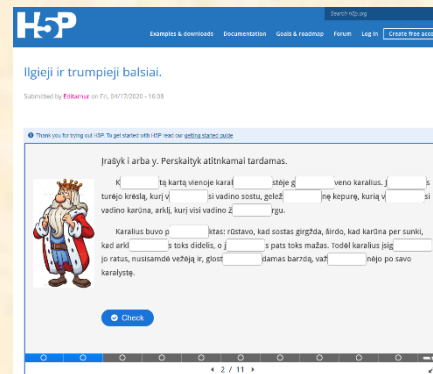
H5P

Search H5P.org

Examples & downloads Documentation Goals & roadmap Forum Log in Create free acc

Ilgieji ir trumpieji balsiai.

Submitted by Edikanur on Fri, 04/17/2020 - 16:38

Thank you for trying out H5P. To get started with H5P read our getting started guide

Įrašyk į arba y. Perskaityk atitinkamai tardamas.

K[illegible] tą kartą vienoje karal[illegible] stėje g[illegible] veno karalius. J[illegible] s turėjo krėslą, kurį v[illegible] si vadino sostu, gelež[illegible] nę kepurę, kurią v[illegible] si vadino karūna, arklį, kurį visi vadino ž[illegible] rgu.

Karalius buvo p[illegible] ktas: rūstavo, kad sostas girgždą, širdo, kad karūna per sunki, kad arkl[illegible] s toks didelis, o j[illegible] s pats toks mažas. Todėl karalius įsig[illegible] jo ratus, nusisamdė vežėją ir, glost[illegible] damas barzdą, važ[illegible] nėjo po savo karalystę.

Check

2 / 11